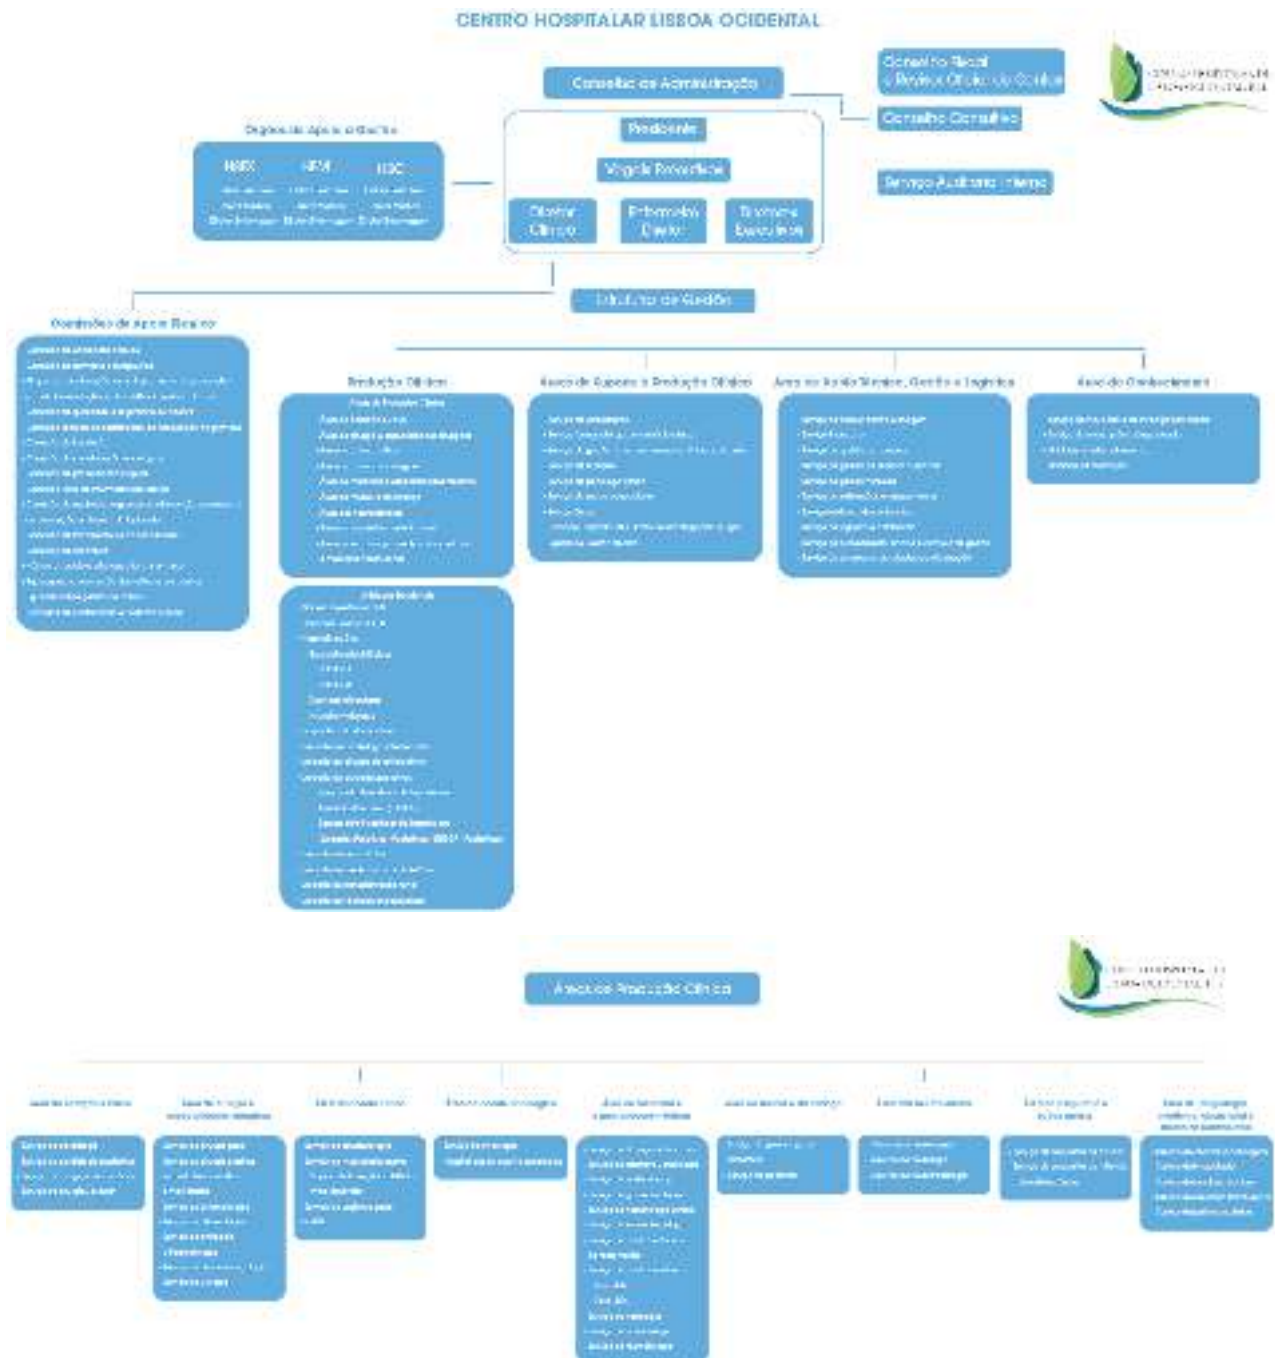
CENTRO HOSPITALAR LISBOA OCIDENTAL

Conselho de Administração

Conselho Fiscal e Revisor Oficial de Contas

Conselho Consultivo

Serviço Auditoria Interna

Órgãos de Apoio e Gestão

HSFX

HEM

HSC

Presidente

Vogais Executivos

Diretor Clínico

Enfermeiro Diretor

Diretores Executivos

Diretor de Gestão

Comissões de Apoio Técnico

Produção Clínica

Áreas de Suporte à Produção Clínica

Áreas de Gestão Técnica, Gestão e Logística

Áreas do Conhecimento

Áreas de Produção Clínica

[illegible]